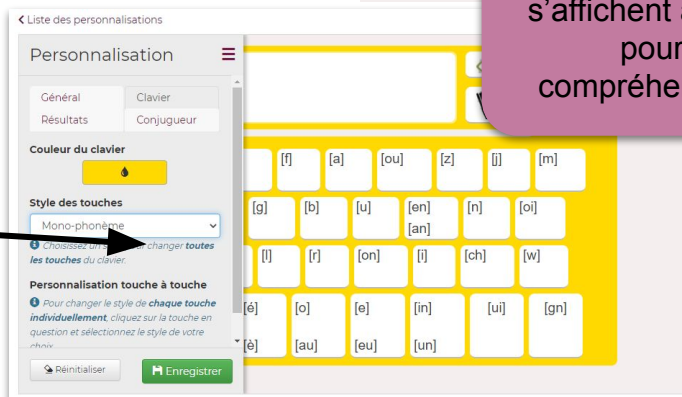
< Liste des personnalisations

s'affichent a
pour
compréhe

Personnalisation

Général
Clavier
Résultats
Conjugueur

Couleur du clavier

Style des touches

Mono-phonème

Choisissez un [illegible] changer toutes les touches du clavier.

Personnalisation touche à touche

Pour changer le style de chaque touche individuellement, cliquez sur la touche en question et sélectionnez le style de votre choix.

Réinitialiser
Enregistrer

[f] [a] [ou] [z] [j] [m]
[g] [b] [u] [en] [an] [n] [oi]
[l] [r] [on] [i] [ch] [w]
[é] [o] [e] [in] [ui] [gn]
[è] [au] [eu] [un]